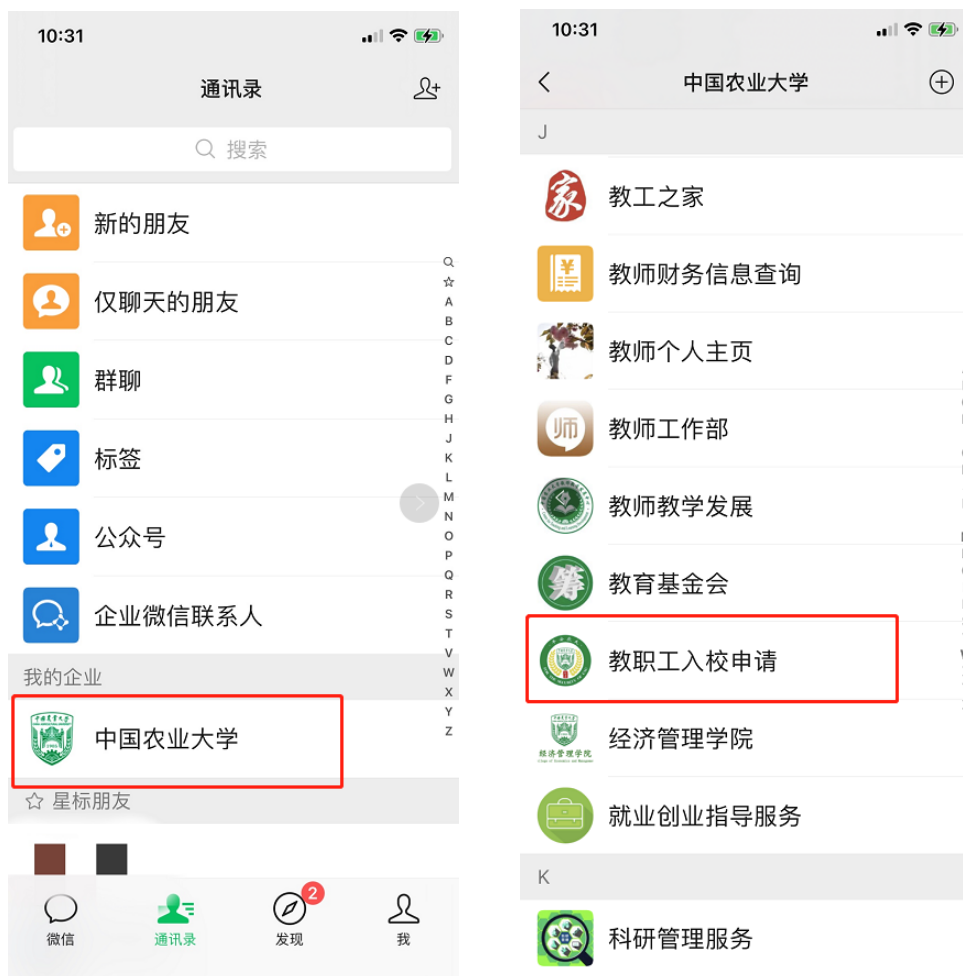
10:31

通讯录

搜索

新的朋友

仅聊天的朋友

群聊

标签

公众号

企业微信联系人

Q
☆
A
B
C
D
E
F
G
H
J
K
L
M
N
O
P
Q
R
S
T
V
W
X
Y
Z

我的企业

中国农业大学

☆ 星标朋友

微信

通讯录

2

发现

我

10:31

中国农业大学

J

家

教工之家

教师财务信息查询

教师个人主页

师

教师工作部

教师教学发展

教育基金会

教职工入校申请

经济管理学院

就业创业指导服务

K

科研管理服务